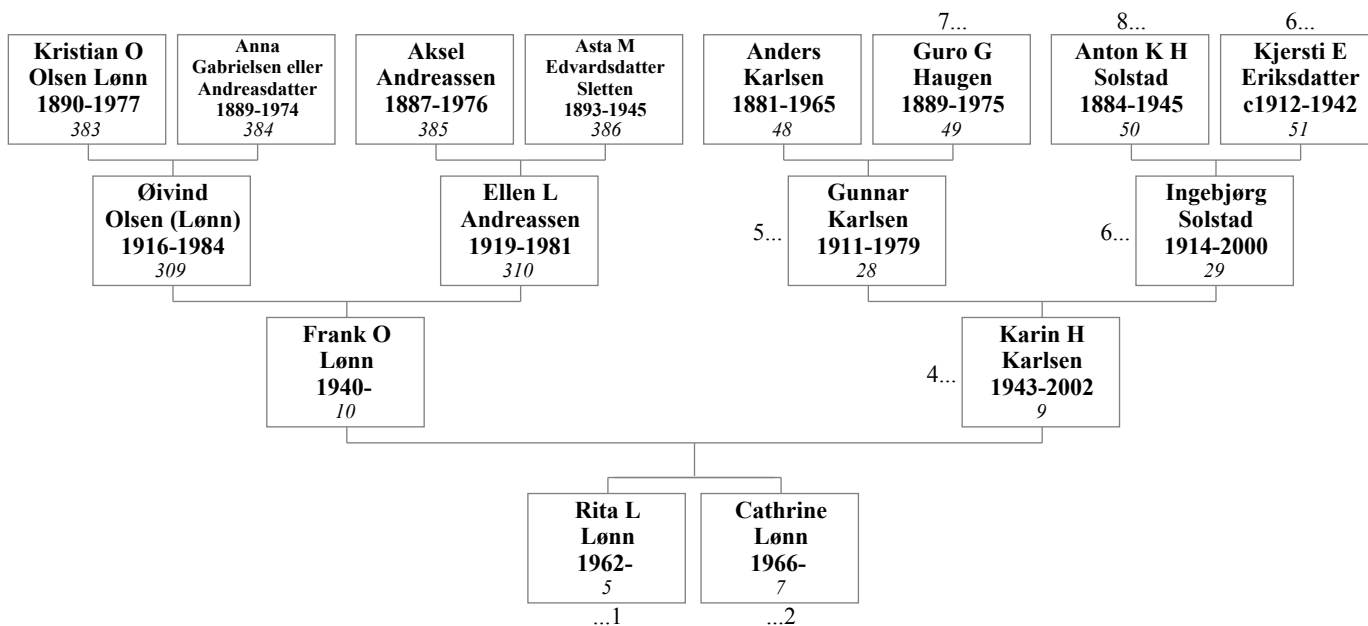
7...
8...
6...

Kristian O Olsen Lønn 1890-1977
383

Anna Gabrielsen eller Andreasdatter 1889-1974
384

Aksel Andreassen 1887-1976
385

Asta M Edvardsdatter Sletten 1893-1945
386

Anders Karlsen 1881-1965
48

Guro G Haugen 1889-1975
49

Anton K H Solstad 1884-1945
50

Kjersti E Eriksdatter c1912-1942
51

Øivind Olsen (Lønn) 1916-1984
309

Ellen L Andreassen 1919-1981
310

5...
Gunnar Karlsen 1911-1979
28

6...
Ingebjørg Solstad 1914-2000
29

Frank O Lønn 1940-
10

4...
Karin H Karlsen 1943-2002
9

Rita L Lønn 1962-
5
...1

Cathrine Lønn 1966-
7
...2